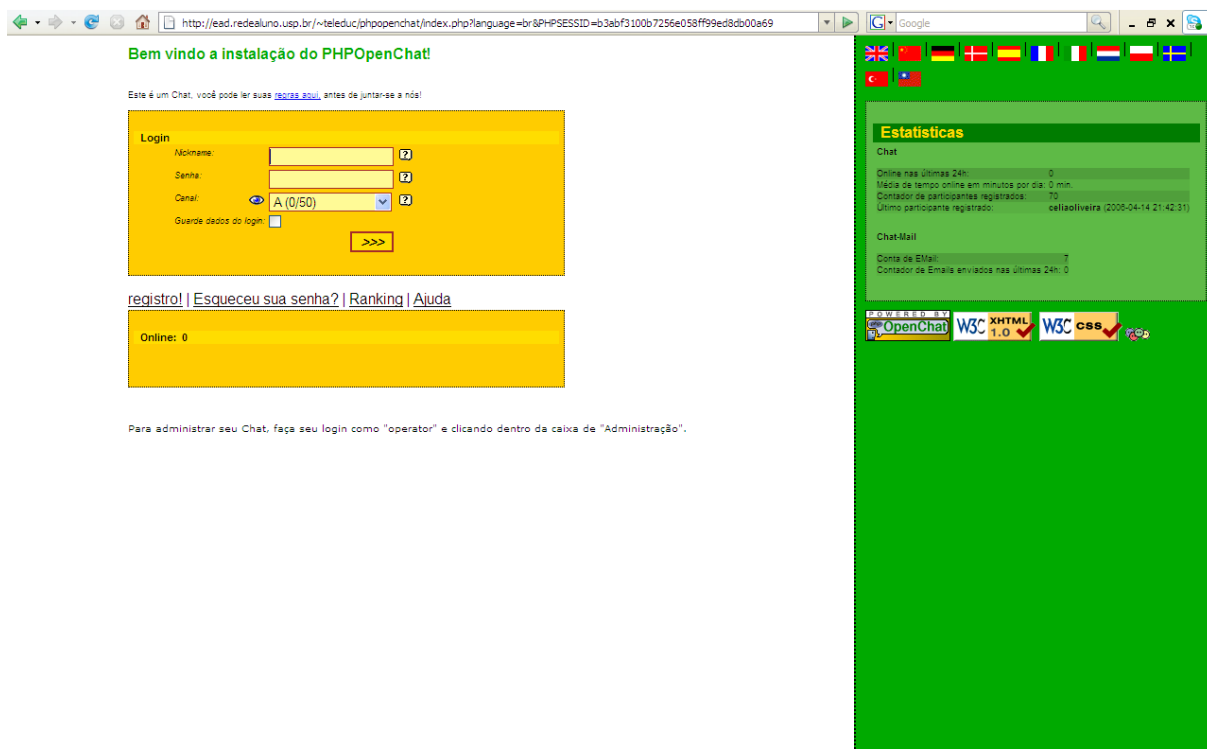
http://ead.redealuno.usp.br/~teleduc/phpopenchat/index.php?language=br&PHPSESSID=b3abf3100b7256e058ff99ed8db00a69

Google

Bem vindo a instalação do PHPOpenChat!

Este é um Chat, você pode ler suas regras aqui, antes de juntar-se a nós!

Login

Nickname:

Senha:

Canal: A (0/50)

Guarde dados do login:

>>>

registro! | Esqueceu sua senha? | Ranking | Ajuda

Online: 0

Para administrar seu Chat, faça seu login como "operator" e clicando dentro da caixa de "Administração".

Estatísticas

Chat

Online nas últimas 24h: 0
Média de tempo online em minutos por dia: 0 min.
Contador de participantes registrados: 70
Último participante registrado: celiaoliveira (2006-04-14 21:42:31)

Chat-Mail

Conta de EMail: 7
Contador de Emails enviados nas últimas 24h: 0

POWERED BY OpenChat

W3C XHTML 1.0

W3C CSS